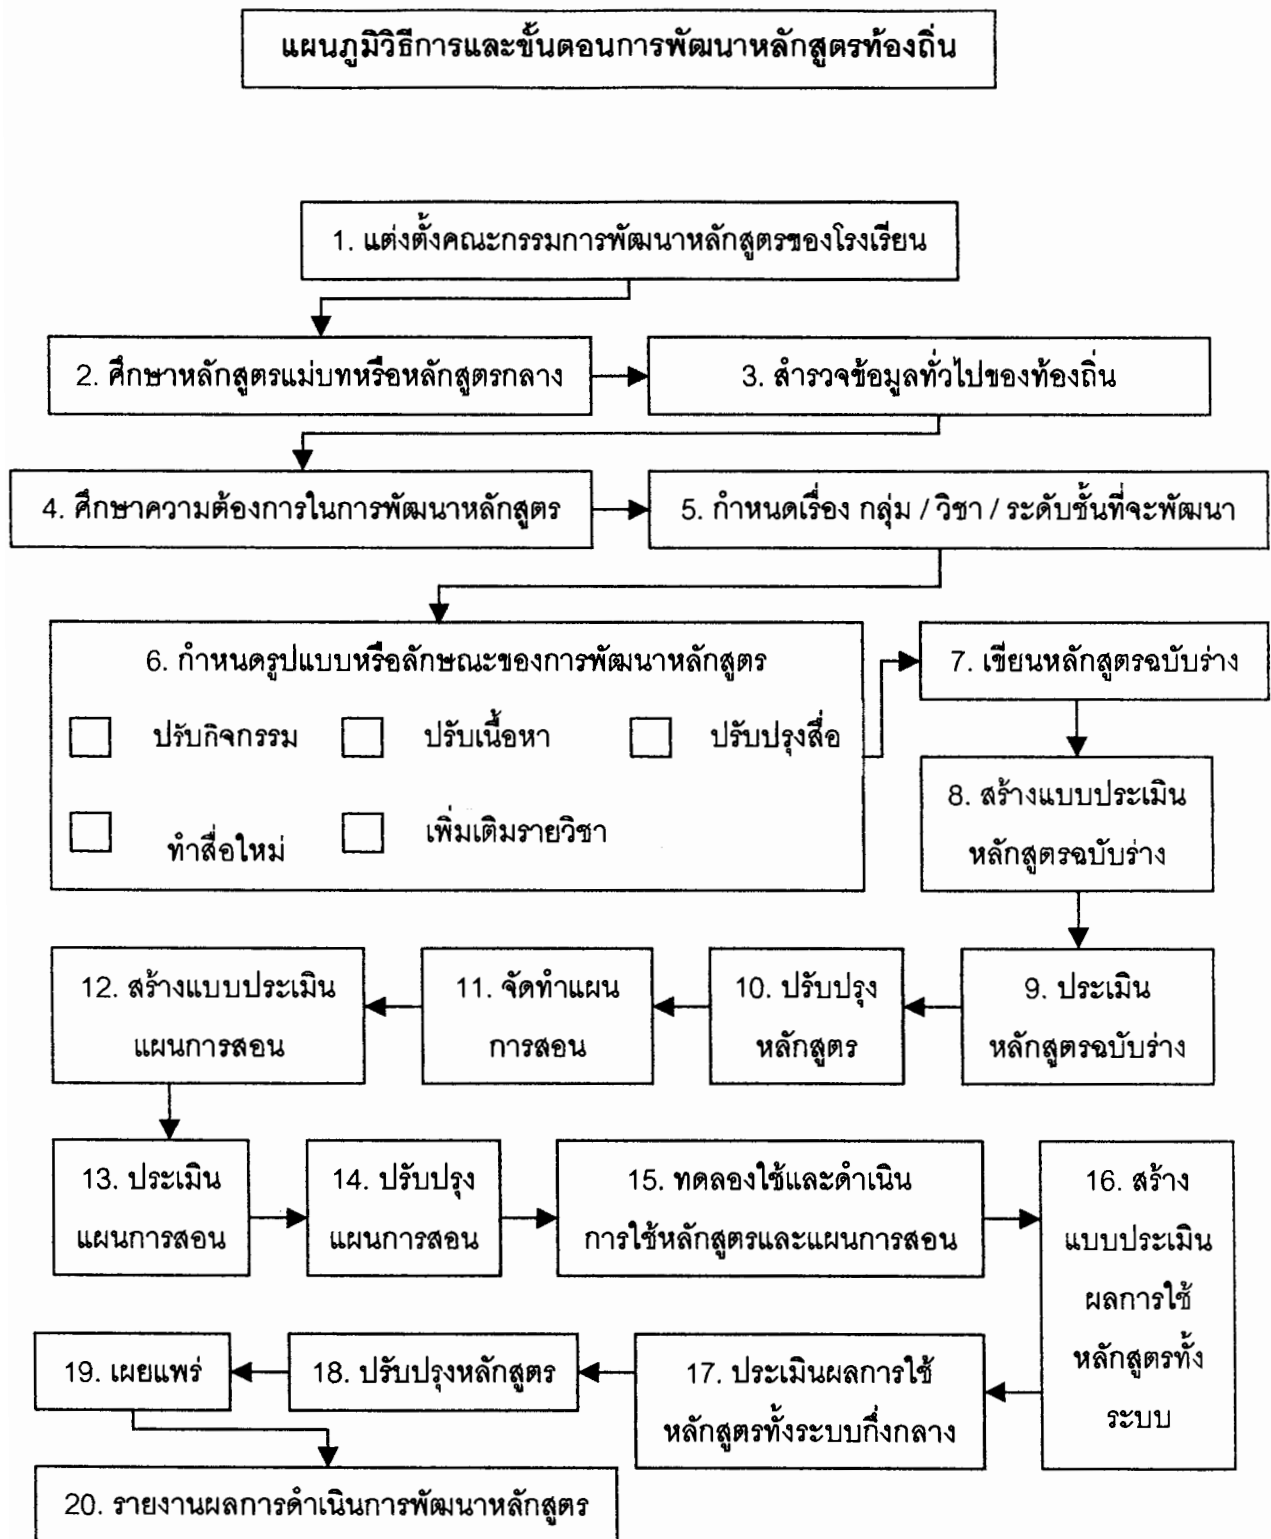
แผนภูมิวิธีการและขั้นตอนการพัฒนาหลักสูตรท้องถิ่น

1. แต่งตั้งคณะกรรมการพัฒนาหลักสูตรของโรงเรียน

2. ศึกษาหลักสูตรแม่บทหรือหลักสูตรกลาง

3. สำรวจข้อมูลทั่วไปของท้องถิ่น

4. ศึกษาความต้องการในการพัฒนาหลักสูตร

5. กำหนดเรื่อง กลุ่ม / วิชา / ระดับชั้นที่จะพัฒนา

6. กำหนดรูปแบบหรือลักษณะของการพัฒนาหลักสูตร

ปรับกิจกรรม

ปรับเนื้อหา

ปรับปรุงสื่อ

ทำสื่อใหม่

เพิ่มเติมรายวิชา

7. เขียนหลักสูตรฉบับร่าง

8. สร้างแบบประเมินหลักสูตรฉบับร่าง

9. ประเมินหลักสูตรฉบับร่าง

10. ปรับปรุงหลักสูตร

11. จัดทำแผนการสอน

12. สร้างแบบประเมินแผนการสอน

13. ประเมินแผนการสอน

14. ปรับปรุงแผนการสอน

15. ทดลองใช้และดำเนินการใช้หลักสูตรและแผนการสอน

16. สร้างแบบประเมินผลการใช้หลักสูตรทั้งระบบ

17. ประเมินผลการใช้หลักสูตรทั้งระบบกึ่งกลาง

18. ปรับปรุงหลักสูตร

19. เผยแพร่

20. รายงานผลการดำเนินการพัฒนาหลักสูตร